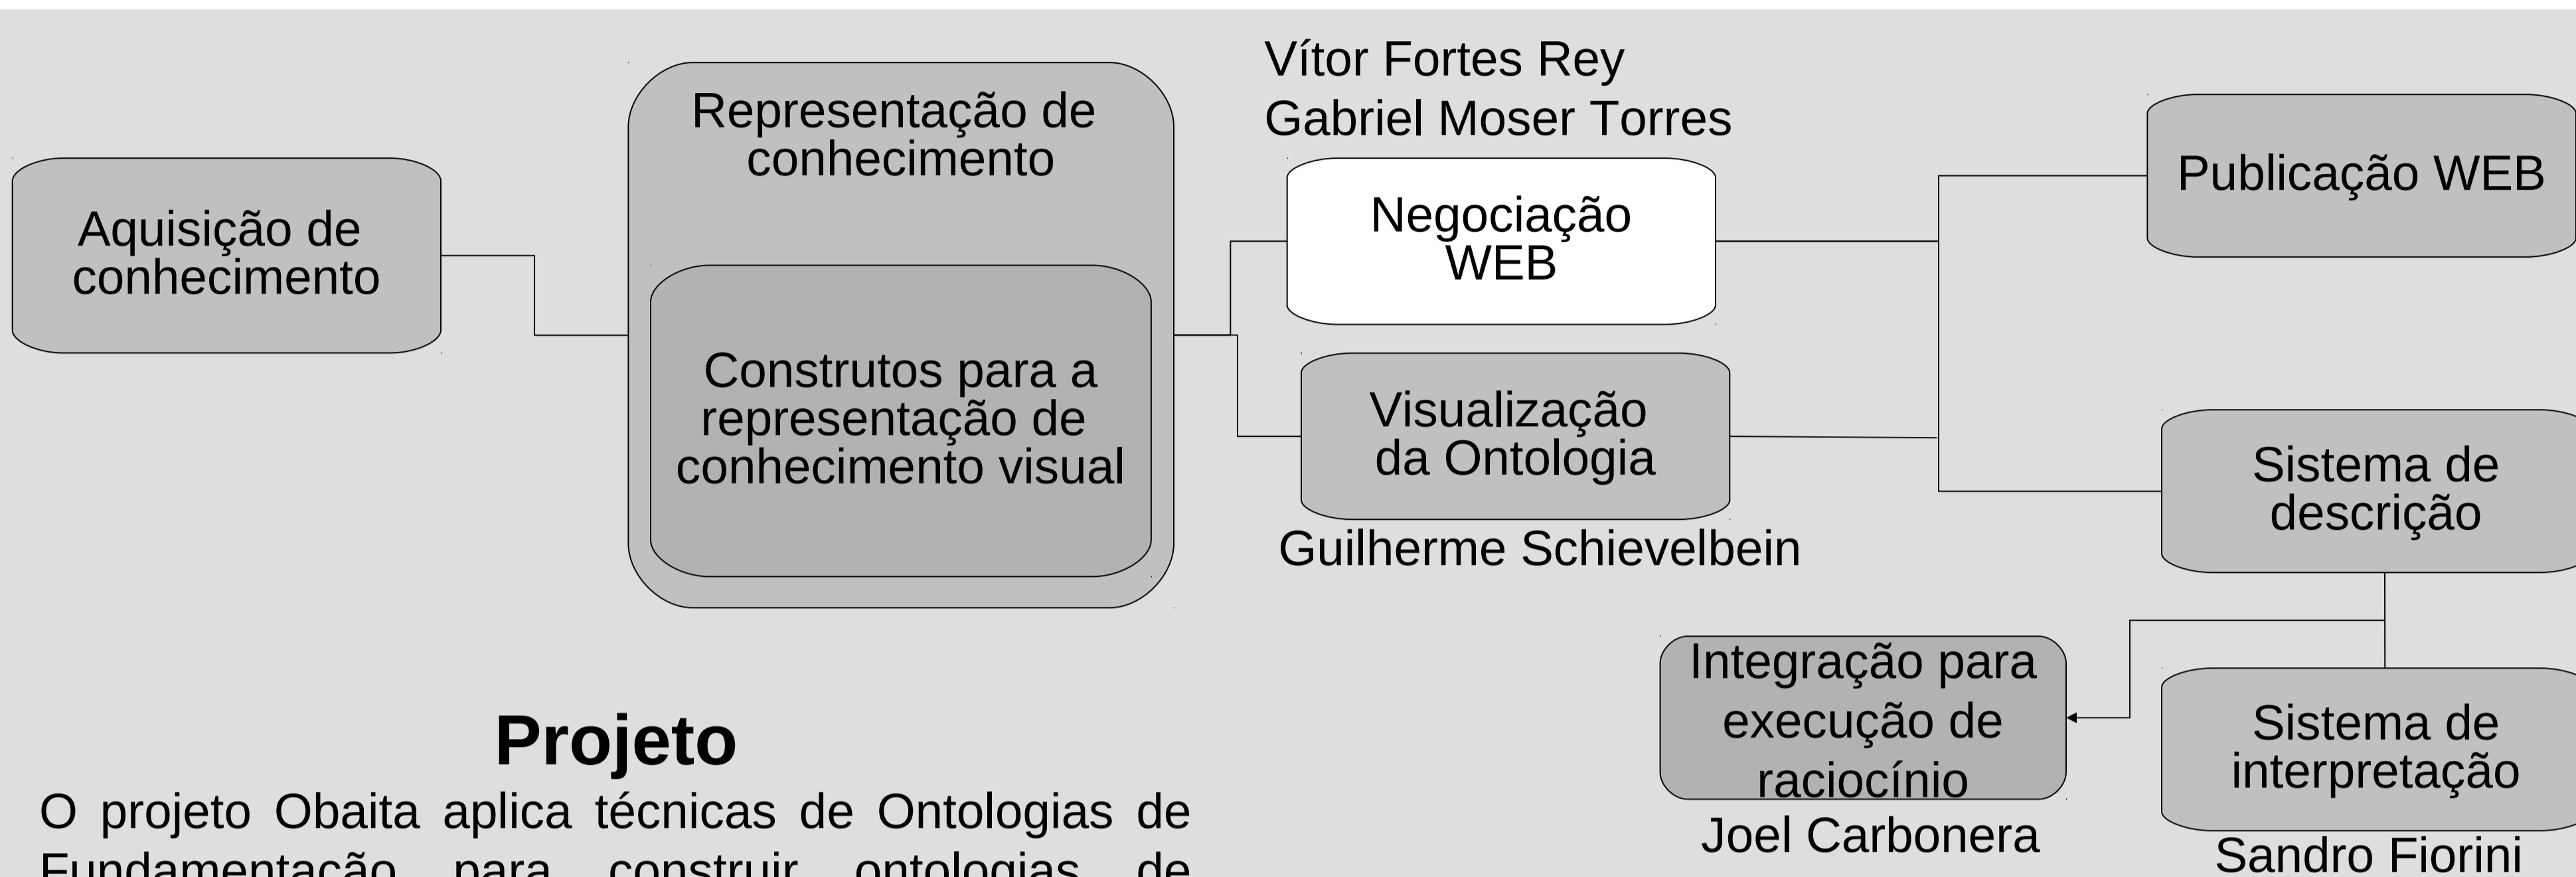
Aquisição de conhecimento

Representação de conhecimento

Construtos para a representação de conhecimento visual

Vítor Fortes Rey
Gabriel Moser Torres

Negociação WEB

Visualização da Ontologia

Guilherme Schievelbein

Publicação WEB

Sistema de descrição

Integração para execução de raciocínio

Joel Carbonera

Sistema de interpretação

Sandro Fiorini

Projeto

O projeto Obaita aplica técnicas de Ontologias de Fundamentação para construir ontologias de